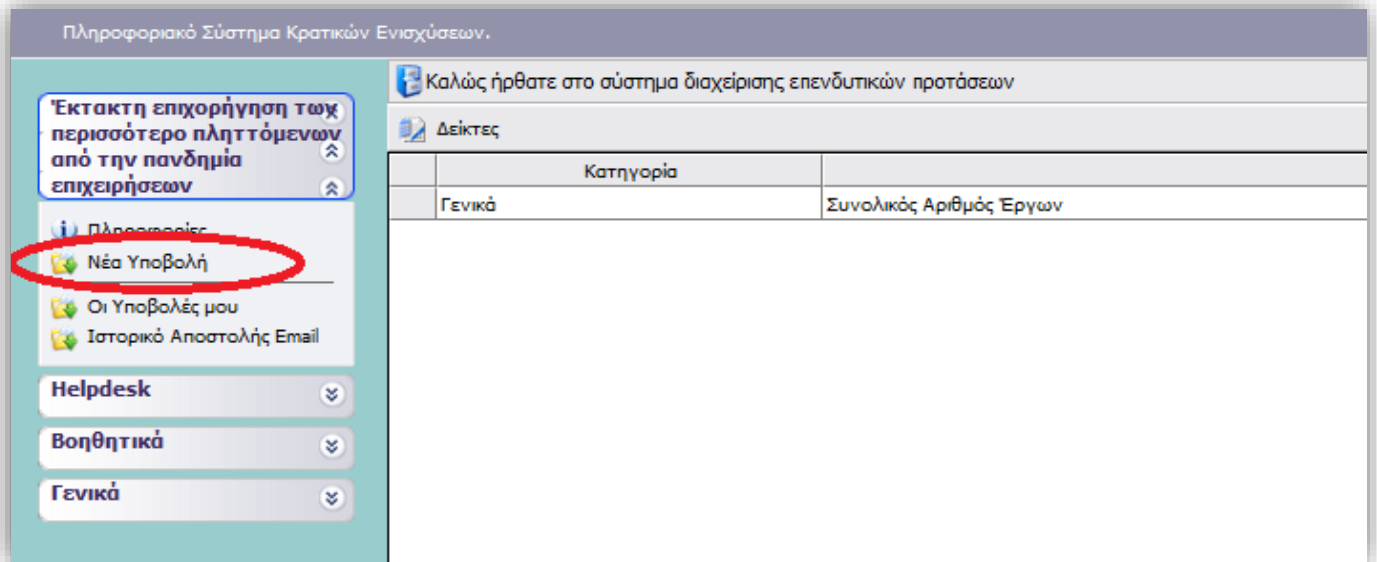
Πληροφοριακό Σύστημα Κρατικών Ενισχύσεων.

Καλώς ήρθατε στο σύστημα διαχείρισης επενδυτικών προτάσεων

Δείκτες

| | Κατηγορία | |
|---|---|---|
| | Γενικά | Συνολικός Αριθμός Έργων |

Έκτακτη επιχορήγηση των περισσότερο πληττόμενων από την πανδημία επιχειρήσεων

Πληροφορίες

Νέα Υποβολή

Οι Υποβολές μου

Ιστορικό Αποστολής Email

Helpdesk

Βοηθητικά

Γενικά